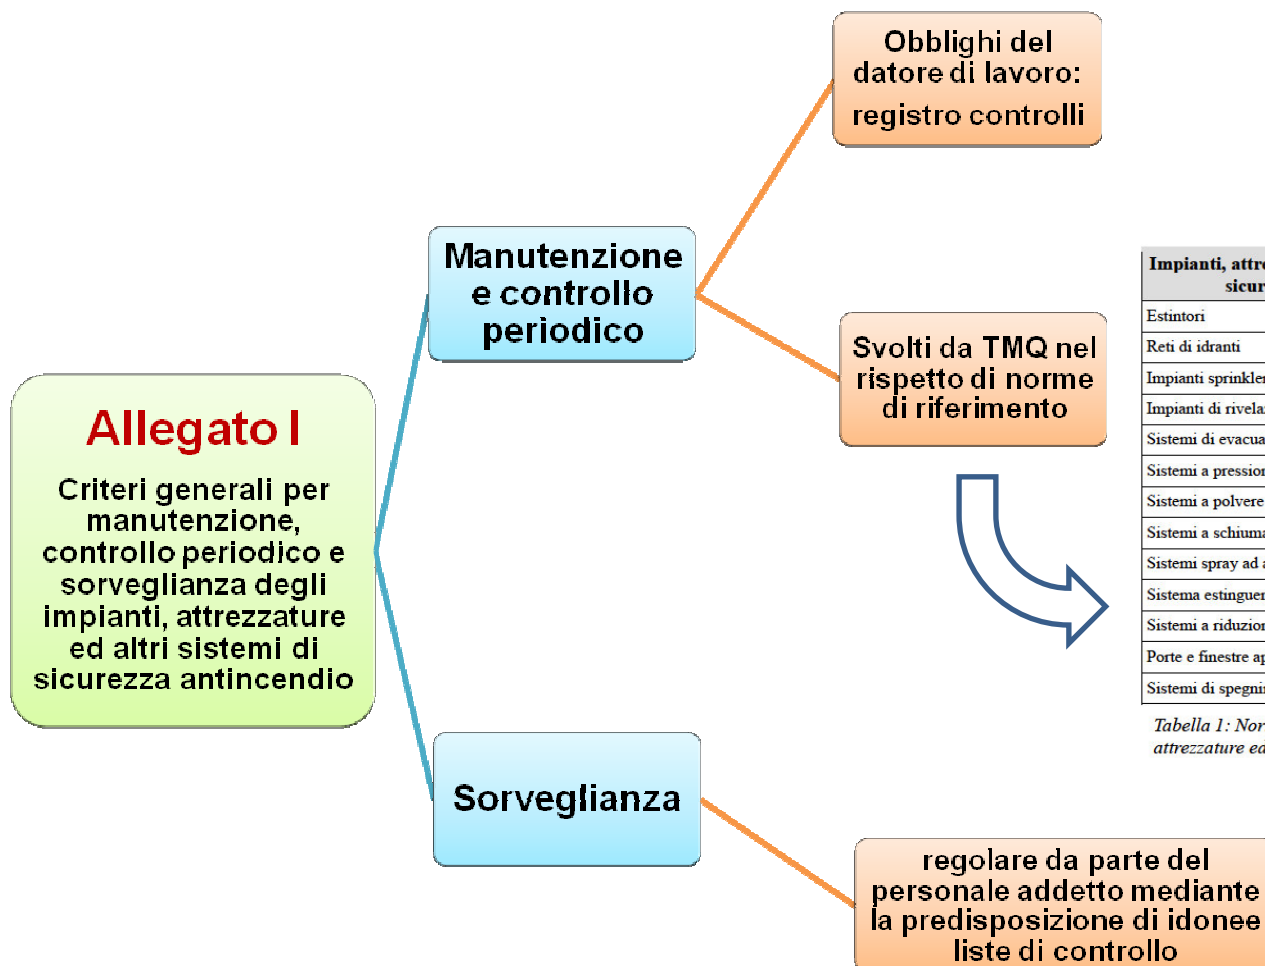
Allegato I

Criteri generali per manutenzione, controllo periodico e sorveglianza degli impianti, attrezzature ed altri sistemi di sicurezza antincendio

Manutenzione e controllo periodico

Obblighi del datore di lavoro: registro controlli

Svolti da TMQ nel rispetto di norme di riferimento

| Impianti, attre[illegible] sicur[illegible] |
|---|
| Estintori |
| Reti di idranti |
| Impianti sprinkler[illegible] |
| Impianti di rivela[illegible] |
| Sistemi di evacua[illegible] |
| Sistemi a pression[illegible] |
| Sistemi a polvere |
| Sistemi a schiuma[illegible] |
| Sistemi spray ad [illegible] |
| Sistema estinguen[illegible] |
| Sistemi a riduzion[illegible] |
| Porte e finestre ap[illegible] |
| Sistemi di spegni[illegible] |

Tabella 1: Nor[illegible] attrezzature ed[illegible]

Sorveglianza

regolare da parte del personale addetto mediante la predisposizione di idonee liste di controllo